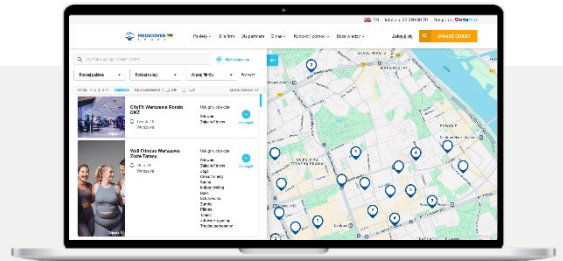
MEDICOVER

Pakiety

Dla firm

Dla partnera

O nas

Zaloguj się

ZNAJDŹ OBIEKT

Rodzaj zajęć

Rodzaj usługi

Znajdź firmę

Wyczyść

CityFit Warszawa Rondo ONZ

Warszawa

Wall Fitness Warszawa Złote Tarasy

Warszawa

Siłownia

Zajęcia fitness

Joga

Sauna

Indoor cycling

Basen

Zumba

Pilates

Trening personalny